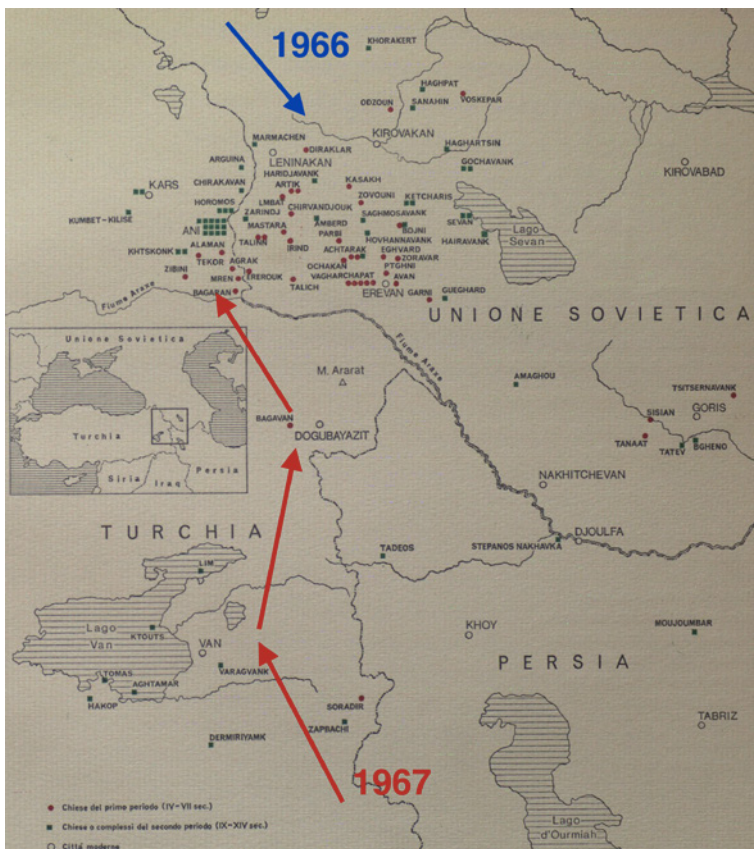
1966

KHORAKERT
HAGHPAT
ODZOUN
SANAHIN
VOSKEPAR
KIROVAKAN
MARMACHEN
DIRAKLAR
HAGHARTSIN
ARGUINA
LENINAKAN
HARIDJAVANK
GOCHAVANK
KIROVABAD
KARS
CHIRAKAVAN
ARTIK
KASAKH
HOROMOS
LMBAT
ZOVOUNI
KETCHARIS
KUMBET-KILISE
ZARINDJ
CHIRVANDJOUK
SACHMOSAVANK
MASTARA
AMBERD
SEVAN
ANI
TALINE
PARBI
BDJNI
HAIRAVANK
Lago Sevan
KHTSKONK
ALAMAN
IRIND
HOVHANNAVANK
TEKOR
AGRAK
ACHTARAK
EGHVARD
ZIBINI
OCHAKAN
ZORAVAR
MREN
EREROUK
VAGHARCHAPAT
PTGHNI
AVAN
TALICH
EREVAN
GARNI
GUEGHARD
BAGARAN
Fiume Arasse
UNIONE SOVIETICA

Unione Sovietica
Turchia
Siria
Iraq
Persia

M. Ararat
Fiume Arasse
AMAGHOU
TSITSERNAVANK
SISIAN
GORIS
BAGAVAN
DOGUBAYAZIT
TANAAT
TATEV
BGHENO
NAKHITCHEVAN
TURCHIA
DJOULFA
TADEOS
STEPANOS NAKHAVKA
LIM
Lago Van
KTOUTS
KHOY
MOUJOUMBAR
VAN
VARAGVANK
TOMAS
AGHTAMAR
PERSIA
HAKOP
SORADIR
ZAPBACHI
TABRIZ
DERMIRIYAMK
1967
Lago d'Ourmiah

Chiese del primo periodo (IV–VII sec.)
Chiese o complessi del secondo periodo (IX–XIV sec.)
Città moderne